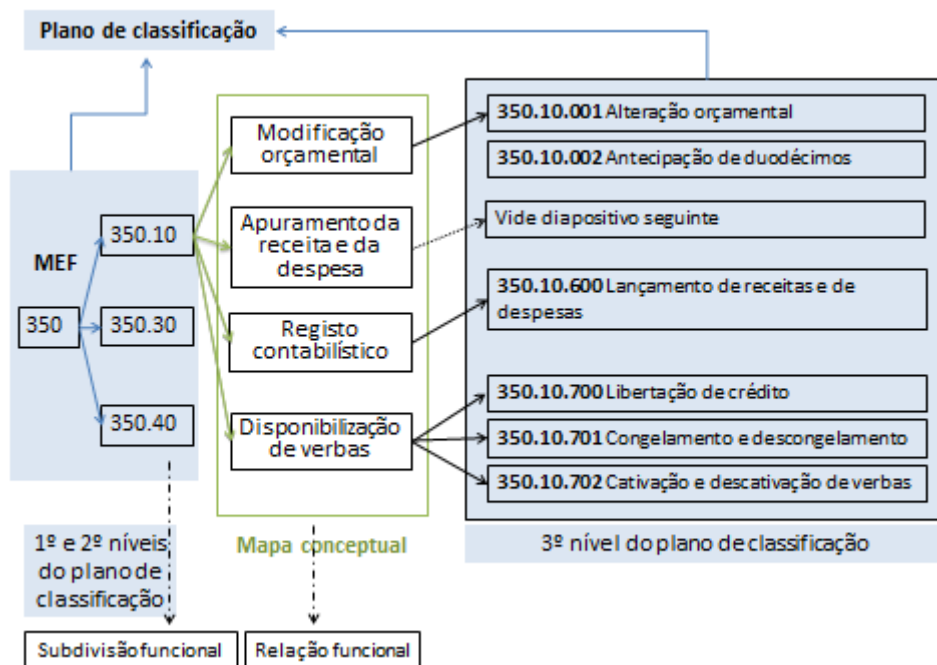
Plano de classificação

MEF

350

350.10

350.30

350.40

Modificação orçamental

Apuramento da receita e da despesa

Registo contabilístico

Disponibilização de verbas

350.10.001 Alteração orçamental

350.10.002 Antecipação de duodécimos

Vide diapositivo seguinte

350.10.600 Lançamento de receitas e de despesas

350.10.700 Libertação de crédito

350.10.701 Congelamento e descongelamento

350.10.702 Cativação e descativação de verbas

1º e 2º níveis do plano de classificação

Mapa conceptual

3º nível do plano de classificação

Subdivisão funcional

Relação funcional